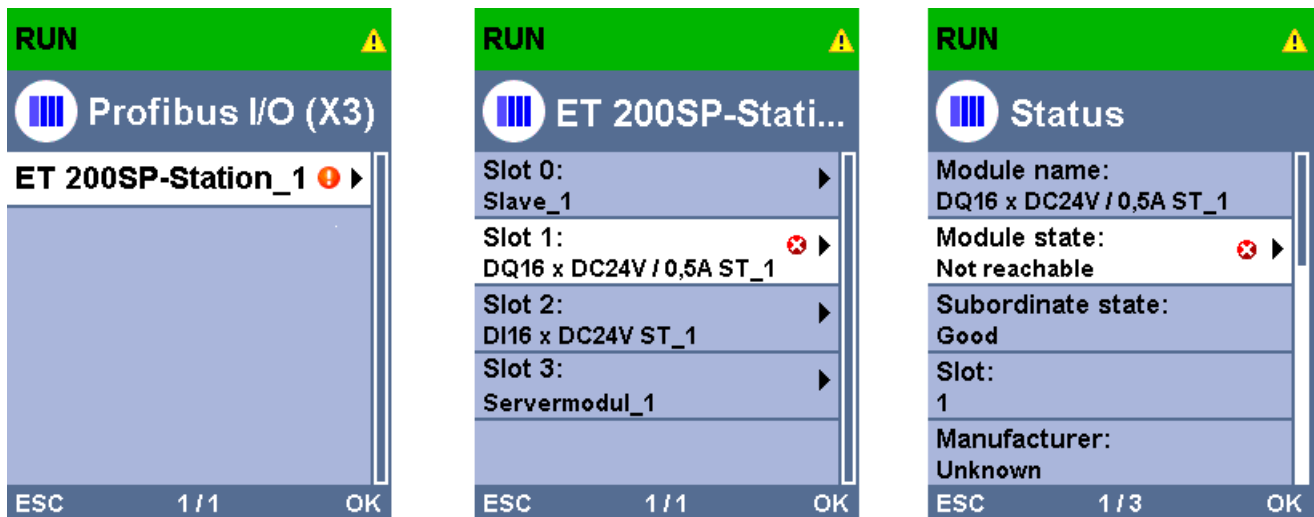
RUN

Profibus I/O (X3)

ET 200SP-Station_1

ESC 1 / 1 OK

RUN

ET 200SP-Stati...

Slot 0:
Slave_1

Slot 1:
DQ16 x DC24V / 0,5A ST_1

Slot 2:
DI16 x DC24V ST_1

Slot 3:
Servermodul_1

ESC 1 / 1 OK

RUN

Status

Module name:
DQ16 x DC24V / 0,5A ST_1

Module state:
Not reachable

Subordinate state:
Good

Slot:
1

Manufacturer:
Unknown

ESC 1 / 3 OK